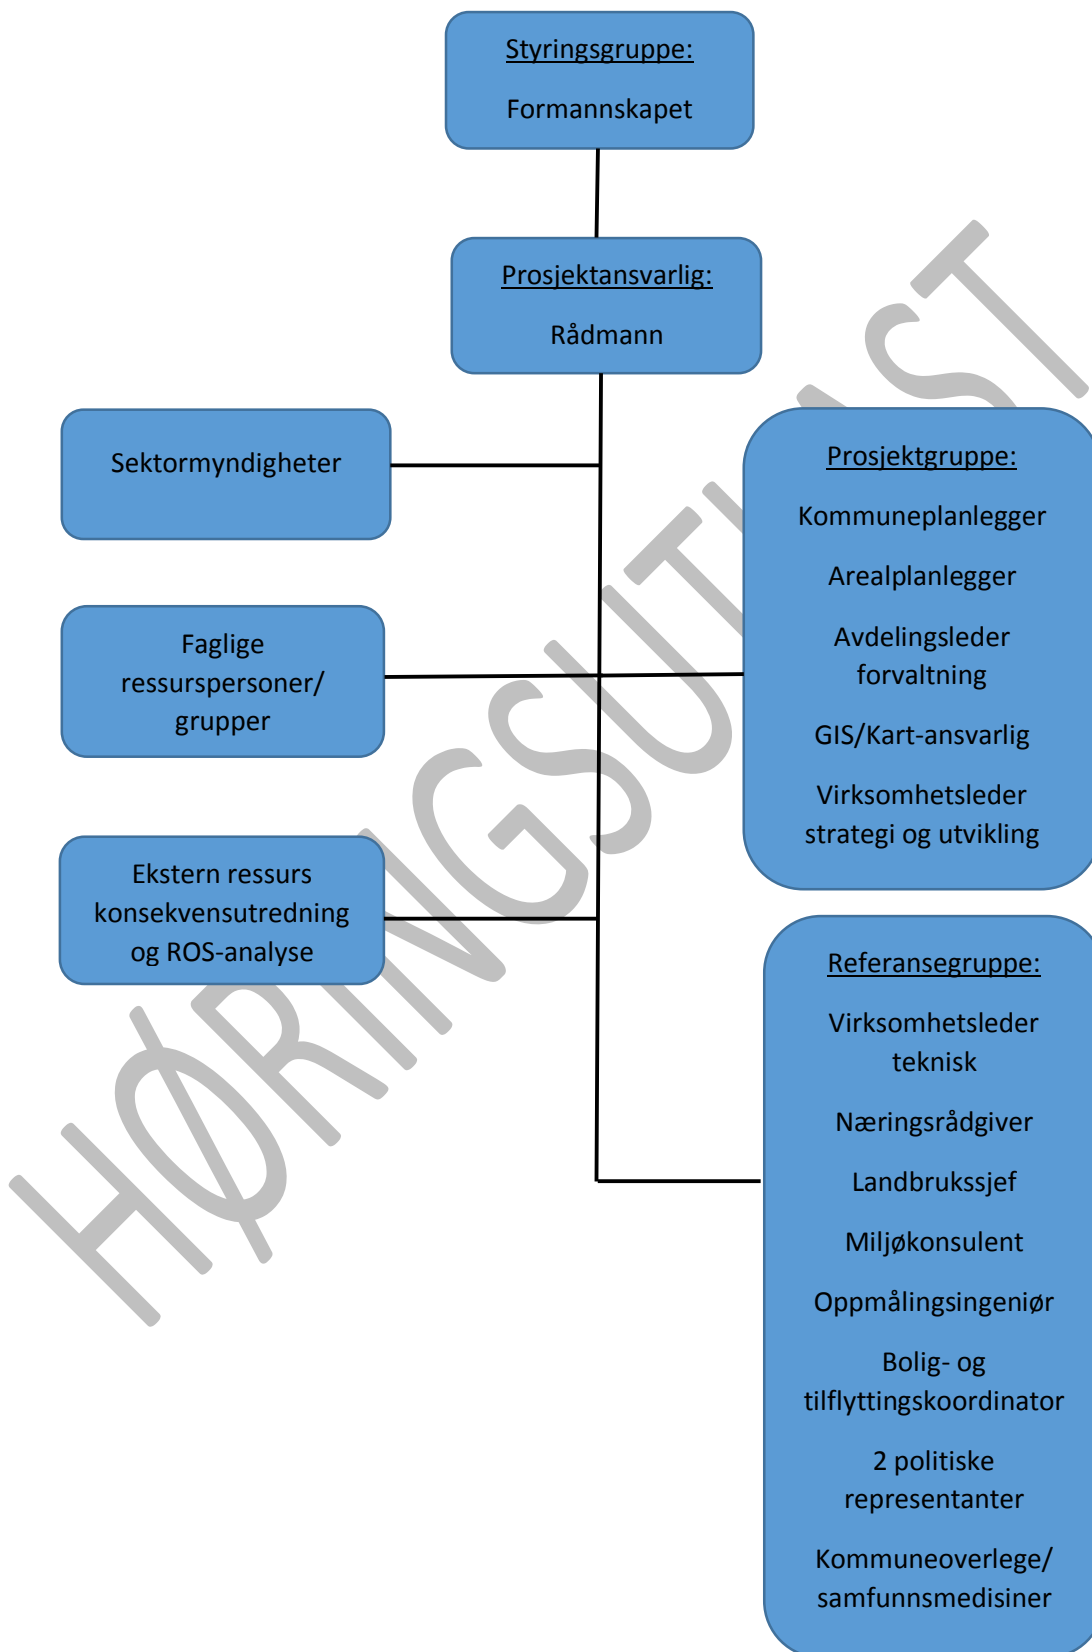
Styringsgruppe:

Formannskapet

Prosjektansvarlig:

Rådmann

Sektormyndigheter

Faglige ressurspersoner/ grupper

Ekstern ressurs konsekvensutredning og ROS-analyse

Prosjektgruppe:

Kommuneplanlegger

Arealplanlegger

Avdelingsleder forvaltning

GIS/Kart-ansvarlig

Virksomhetsleder strategi og utvikling

Referansegruppe:

Virksomhetsleder teknisk

Næringsrådgiver

Landbrukssjef

Miljøkonsulent

Oppmålingsingeniør

Bolig- og tilflyttingskoordinator

2 politiske representanter

Kommuneoverlege/ samfunnsmedisiner

HØRINGSUTKAST